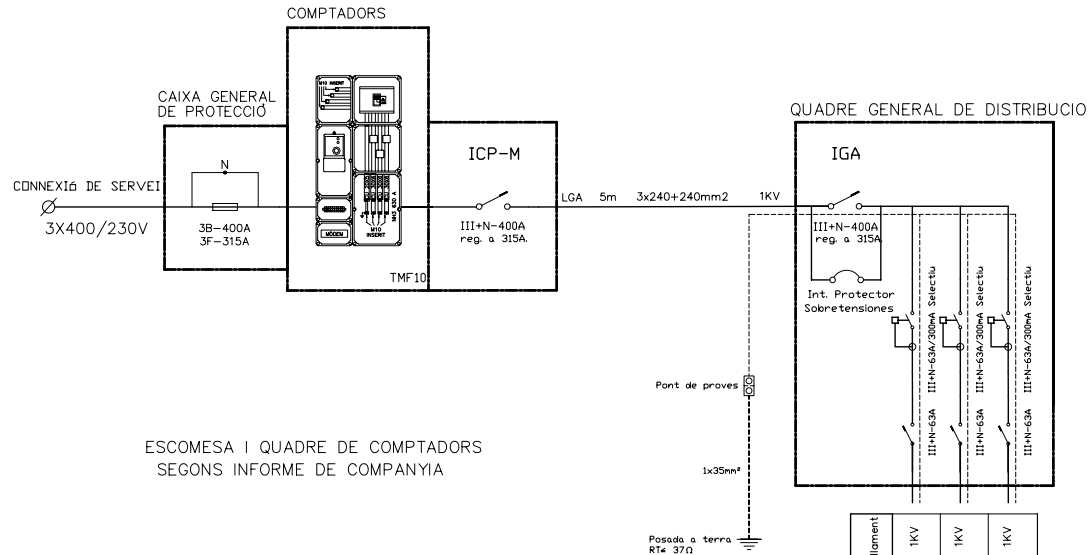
COMPTADORS

CAIXA GENERAL DE PROTECCIÓ

N

CONNEXIÓ DE SERVEI

3X400/230V

3B-400A
3F-315A

M10 INSERT

MODEM

M10 INSERT

MAX 400 A

TMF10

ICP-M

III+N-400A
reg. a 315A.

LGA 5m 3x240+240mm2 1KV

QUADRE GENERAL DE DISTRIBUCIO

IGA

III+N-400A
reg. a 315A

Int. Protector
Sobretensiones

III+N-63A/300mA Selectiu

III+N-63A/300mA Selectiu

III+N-63A/300mA Selectiu

III+N-63A

III+N-63A

III+N-63A

Pont de proves

1x35mm²

Posada a terra
RT≤ 37Ω

ESCOMESA I QUADRE DE COMPTADORS
SEGONS INFORME DE COMPANYIA

| llament | 1KV | 1KV | 1KV |